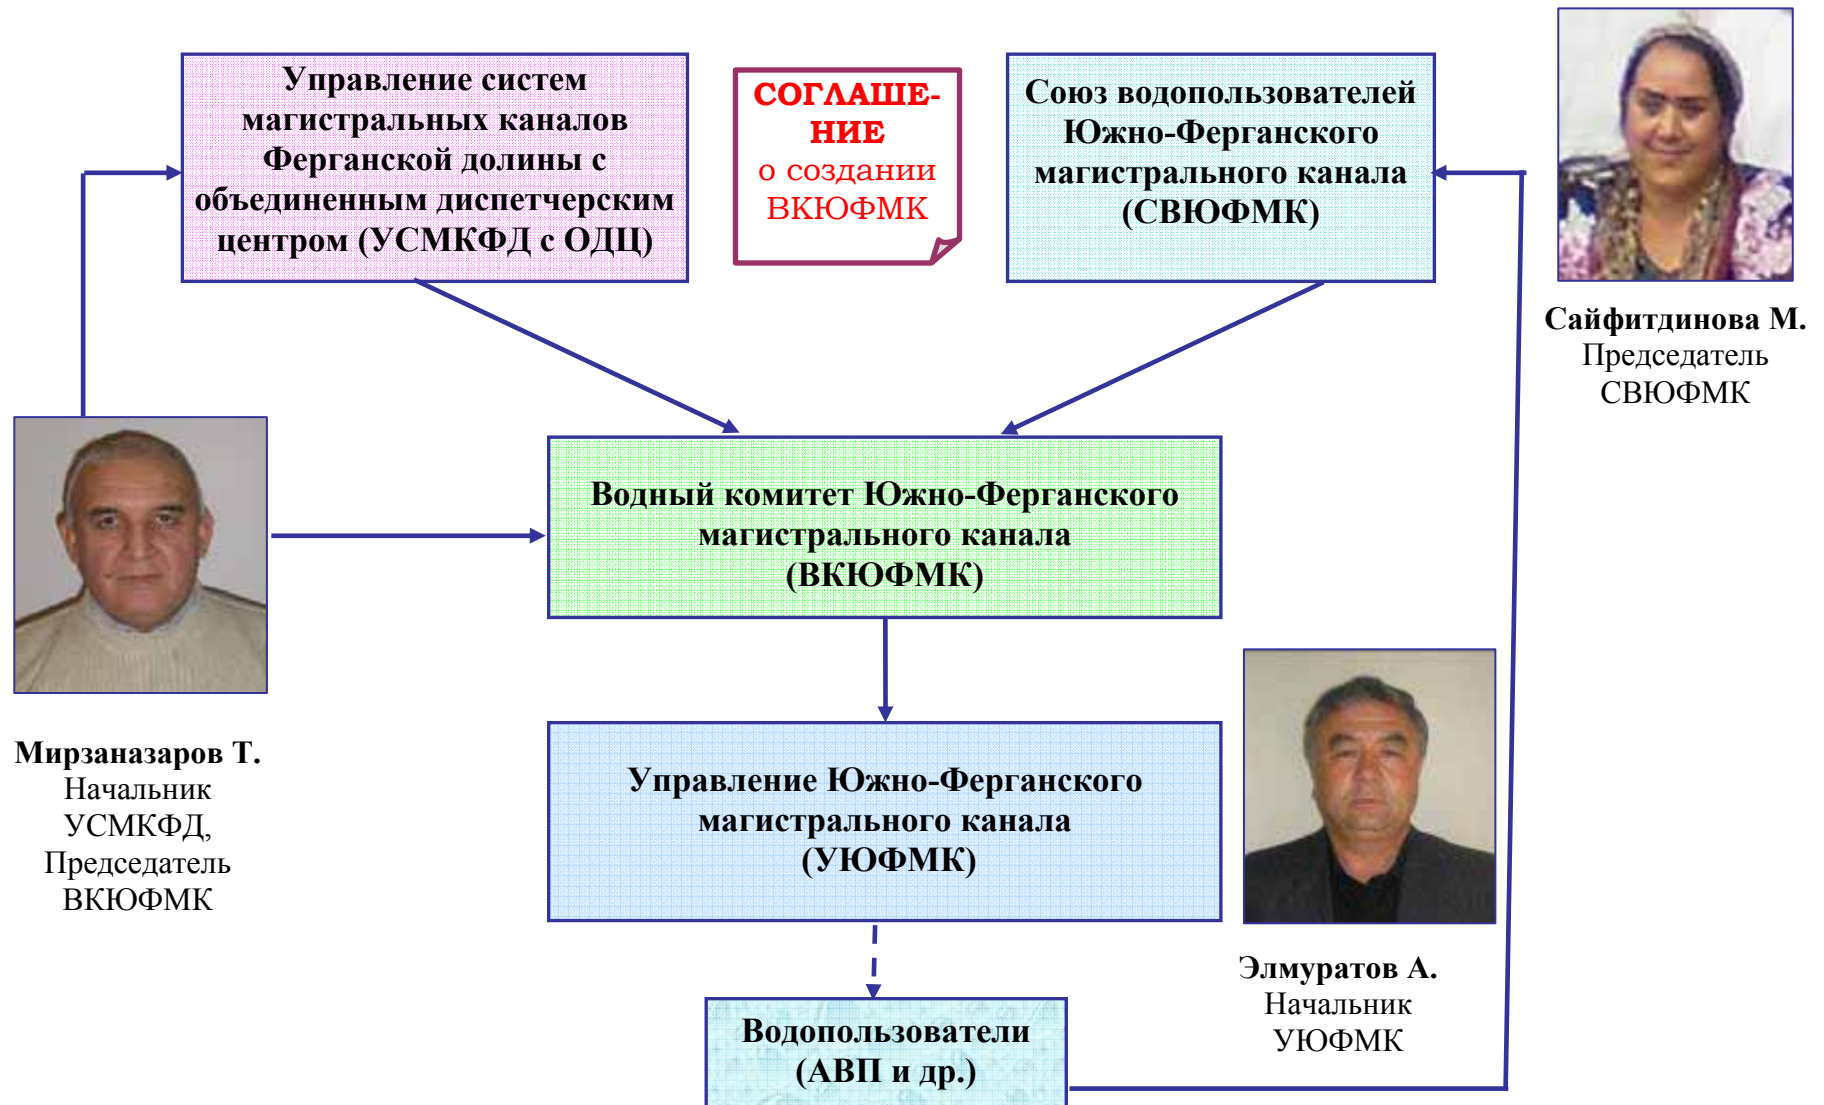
Управление систем магистральных каналов Ферганской долины с объединенным диспетчерским центром (УСМКФД с ОДЦ)

СОГЛАШЕНИЕ о создании ВКЮФМК

Союз водопользователей Южно-Ферганского магистрального канала (СВЮФМК)

Сайфитдинова М.
Председатель
СВЮФМК

Водный комитет Южно-Ферганского магистрального канала (ВКЮФМК)

Мирзаназаров Т.
Начальник
УСМКФД,
Председатель
ВКЮФМК

Управление Южно-Ферганского магистрального канала (УЮФМК)

Элмуратов А.
Начальник
УЮФМК

Водопользователи (АВП и др.)